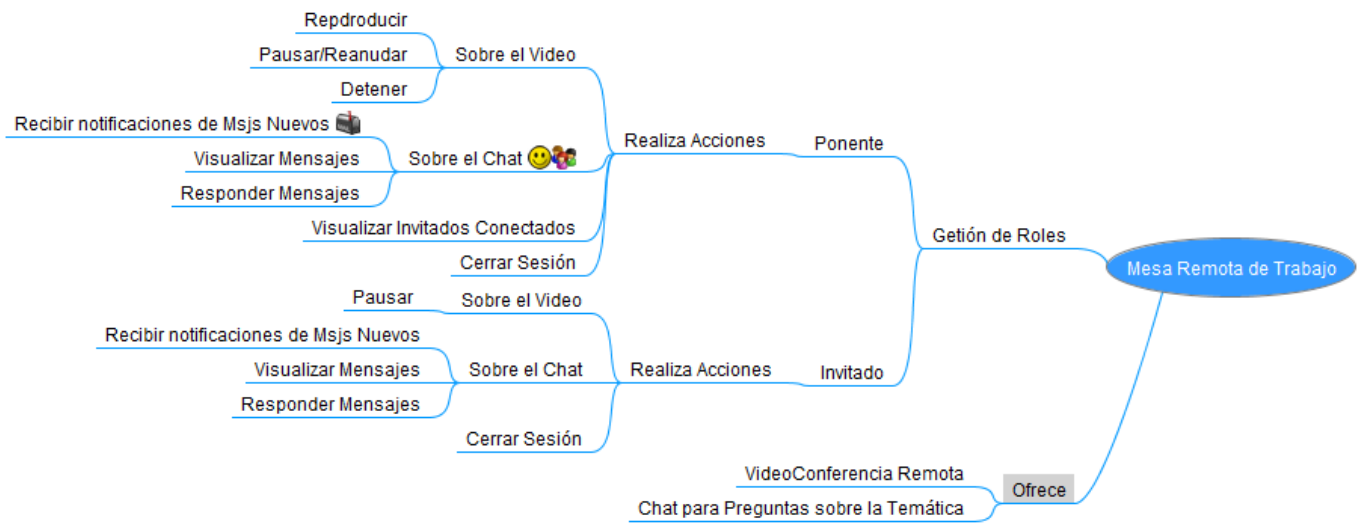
Mesa Remota de Trabajo

Getión de Roles

Ponente

Realiza Acciones

Sobre el Video

Repdroducir

Pausar/Reanudar

Detener

Sobre el Chat

Recibir notificaciones de Msjs Nuevos

Visualizar Mensajes

Responder Mensajes

Visualizar Invitados Conectados

Cerrar Sesión

Invitado

Realiza Acciones

Sobre el Video

Pausar

Sobre el Chat

Recibir notificaciones de Msjs Nuevos

Visualizar Mensajes

Responder Mensajes

Cerrar Sesión

Ofrece

VideoConferencia Remota

Chat para Preguntas sobre la Temática